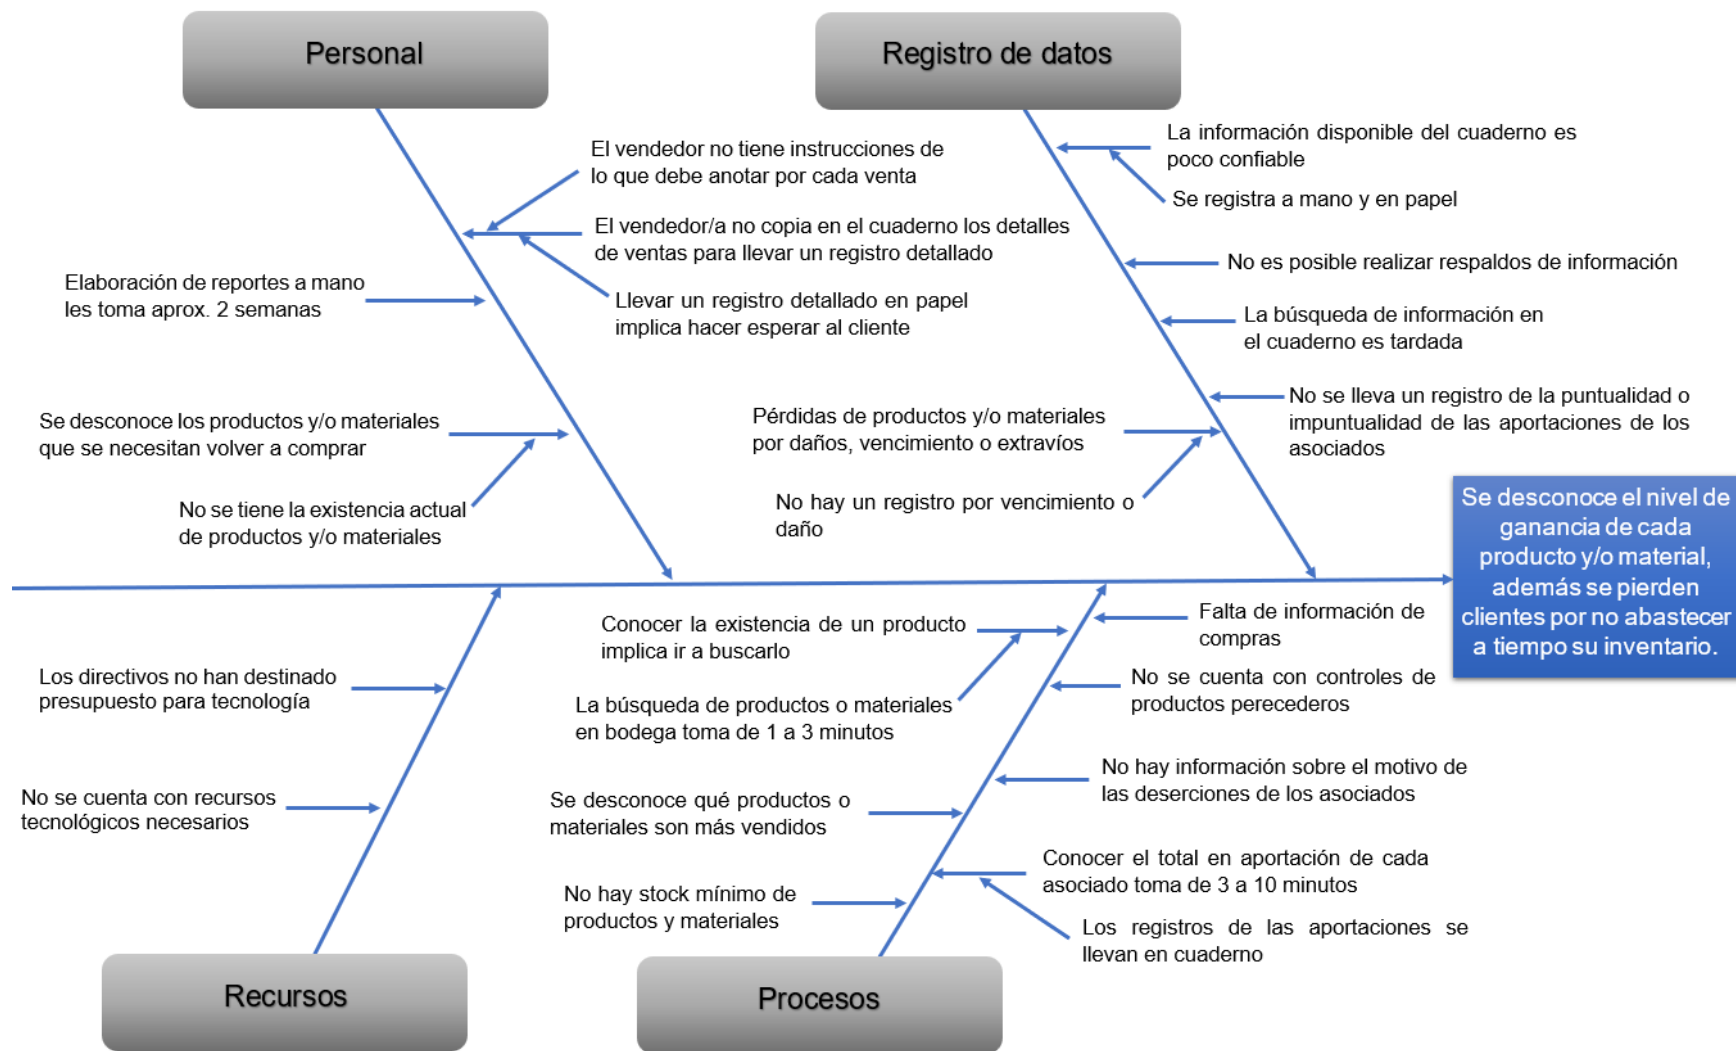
Personal

Registro de datos

El vendedor no tiene instrucciones de lo que debe anotar por cada venta

El vendedor/a no copia en el cuaderno los detalles de ventas para llevar un registro detallado

Elaboración de reportes a mano les toma aprox. 2 semanas

Llevar un registro detallado en papel implica hacer esperar al cliente

Se desconoce los productos y/o materiales que se necesitan volver a comprar

No se tiene la existencia actual de productos y/o materiales

La información disponible del cuaderno es poco confiable

Se registra a mano y en papel

No es posible realizar respaldos de información

La búsqueda de información en el cuaderno es tardada

Pérdidas de productos y/o materiales por daños, vencimiento o extravíos

No se lleva un registro de la puntualidad o impuntualidad de las aportaciones de los asociados

No hay un registro por vencimiento o daño

Se desconoce el nivel de ganancia de cada producto y/o material, además se pierden clientes por no abastecer a tiempo su inventario.

Conocer la existencia de un producto implica ir a buscarlo

Los directivos no han destinado presupuesto para tecnología

La búsqueda de productos o materiales en bodega toma de 1 a 3 minutos

Falta de información de compras

No se cuenta con controles de productos perecederos

No hay información sobre el motivo de las deserciones de los asociados

No se cuenta con recursos tecnológicos necesarios

Se desconoce qué productos o materiales son más vendidos

Conocer el total en aportación de cada asociado toma de 3 a 10 minutos

No hay stock mínimo de productos y materiales

Los registros de las aportaciones se llevan en cuaderno

Recursos

Procesos